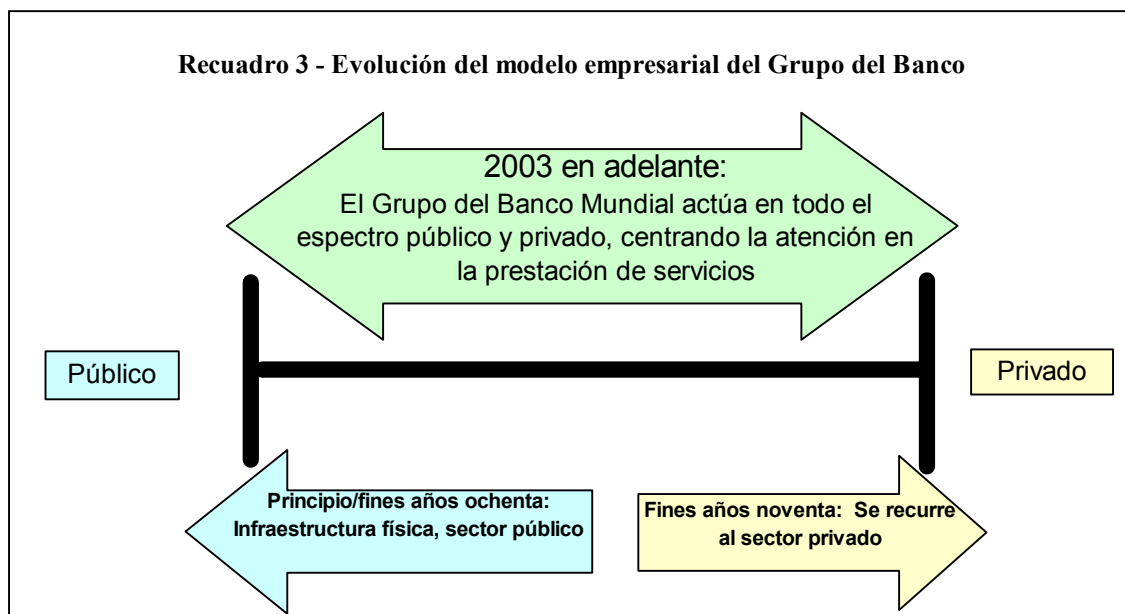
**Recuadro 3 - Evolución del modelo empresarial del Grupo del Banco**

2003 en adelante:
El Grupo del Banco Mundial actúa en todo el espectro público y privado, centrando la atención en la prestación de servicios

Público

Privado

Principio/fines años ochenta: Infraestructura física, sector público

Fines años noventa: Se recurre al sector privado